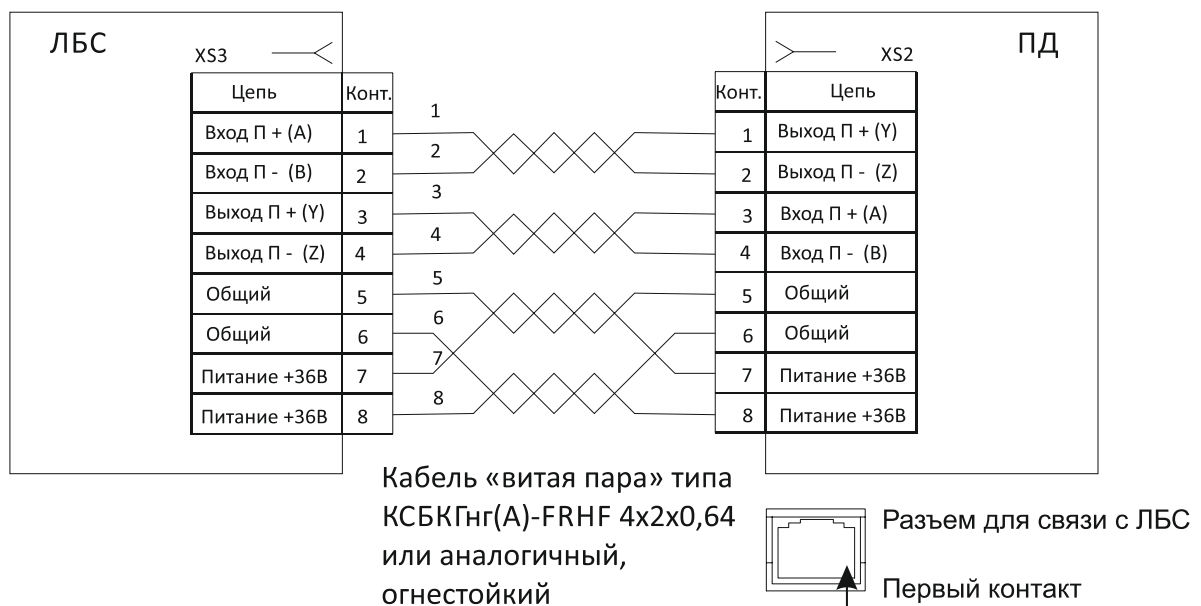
ЛБС

XS3

| Цепь | Конт. |
|---|---|
| Вход П + (A) | 1 |
| Вход П - (B) | 2 |
| Выход П + (Y) | 3 |
| Выход П - (Z) | 4 |
| Общий | 5 |
| Общий | 6 |
| Питание +36В | 7 |
| Питание +36В | 8 |

1
2
3
4
5
6
7
8

ПД

XS2

| Конт. | Цепь |
|---|---|
| 1 | Выход П + (Y) |
| 2 | Выход П - (Z) |
| 3 | Вход П + (A) |
| 4 | Вход П - (B) |
| 5 | Общий |
| 6 | Общий |
| 7 | Питание +36В |
| 8 | Питание +36В |

Кабель «витая пара» типа КСБКГнг(А)-FRHF 4х2х0,64 или аналогичный, огнестойкий

Разъем для связи с ЛБС

Первый контакт